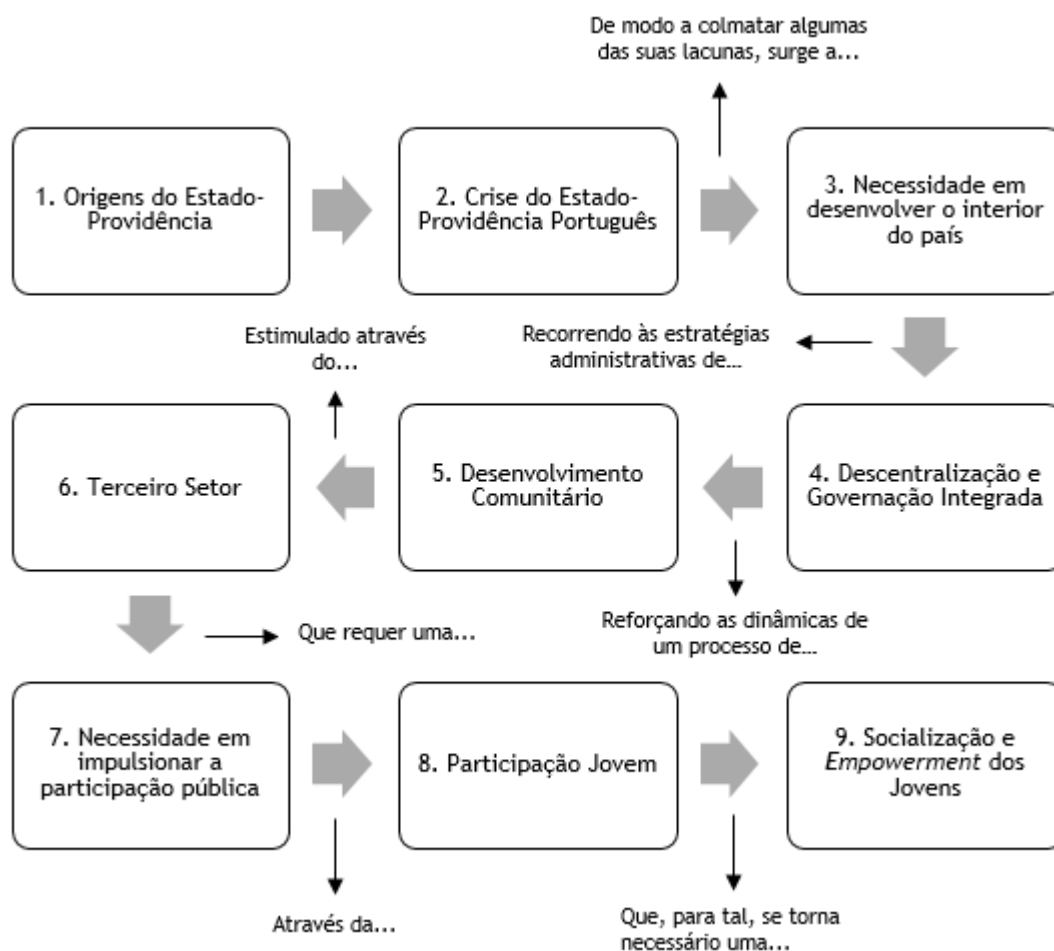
De modo a colmatar algumas das suas lacunas, surge a...

1. Origens do Estado-Providência

2. Crise do Estado-Providência Português

3. Necessidade em desenvolver o interior do país

Estimulado através do...

Recorrendo às estratégias administrativas de...

6. Terceiro Setor

5. Desenvolvimento Comunitário

4. Descentralização e Governação Integrada

Que requer uma...

Reforçando as dinâmicas de um processo de...

7. Necessidade em impulsionar a participação pública

8. Participação Jovem

9. Socialização e *Empowerment* dos Jovens

Através da...

Que, para tal, se torna necessário uma...